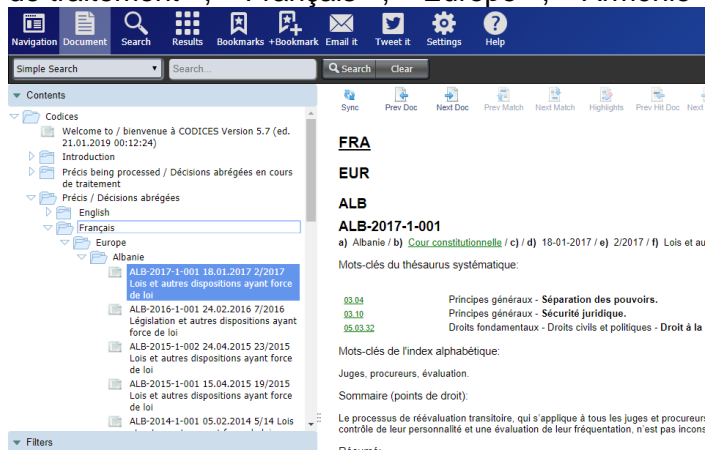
Navigation Document Search Results Bookmarks +Bookmark Email it Tweet it Settings Help

Simple Search

Search...

Search Clear

Contents

Codices

Welcome to / bienvenue à CODICES Version 5.7 (ed. 21.01.2019 00:12:24)

Introduction

Précis being processed / Décisions abrégées en cours de traitement

Précis / Décisions abrégées

English

Français

Europe

Albanie

ALB-2017-1-001 18.01.2017 2/2017 Lois et autres dispositions ayant force de loi

ALB-2016-1-001 24.02.2016 7/2016 Législation et autres dispositions ayant force de loi

ALB-2015-1-002 24.04.2015 23/2015 Lois et autres dispositions ayant force de loi

ALB-2015-1-001 15.04.2015 19/2015 Lois et autres dispositions ayant force de loi

ALB-2014-1-001 05.02.2014 5/14 Lois

Filters

Sync Prev Doc Next Doc Prev Match Next Match Highlights Prev Hit Doc Next

FRA

EUR

ALB

ALB-2017-1-001

a) Albanie / b) Cour constitutionnelle / c) / d) 18-01-2017 / e) 2/2017 / f) Lois et au

Mots-clés du thésaurus systématique:

| 03.04 | Principes généraux - Séparation des pouvoirs. |
|---|---|
| 03.10 | Principes généraux - Sécurité juridique. |
| 05.03.32 | Droits fondamentaux - Droits civils et politiques - Droit à la |

Mots-clés de l'index alphabétique:

Juges, procureurs, évaluation.

Sommaire (points de droit):

Le processus de réévaluation transitoire, qui s'applique à tous les juges et procureurs contrôle de leur personnalité et une évaluation de leur fréquentation, n'est pas incons